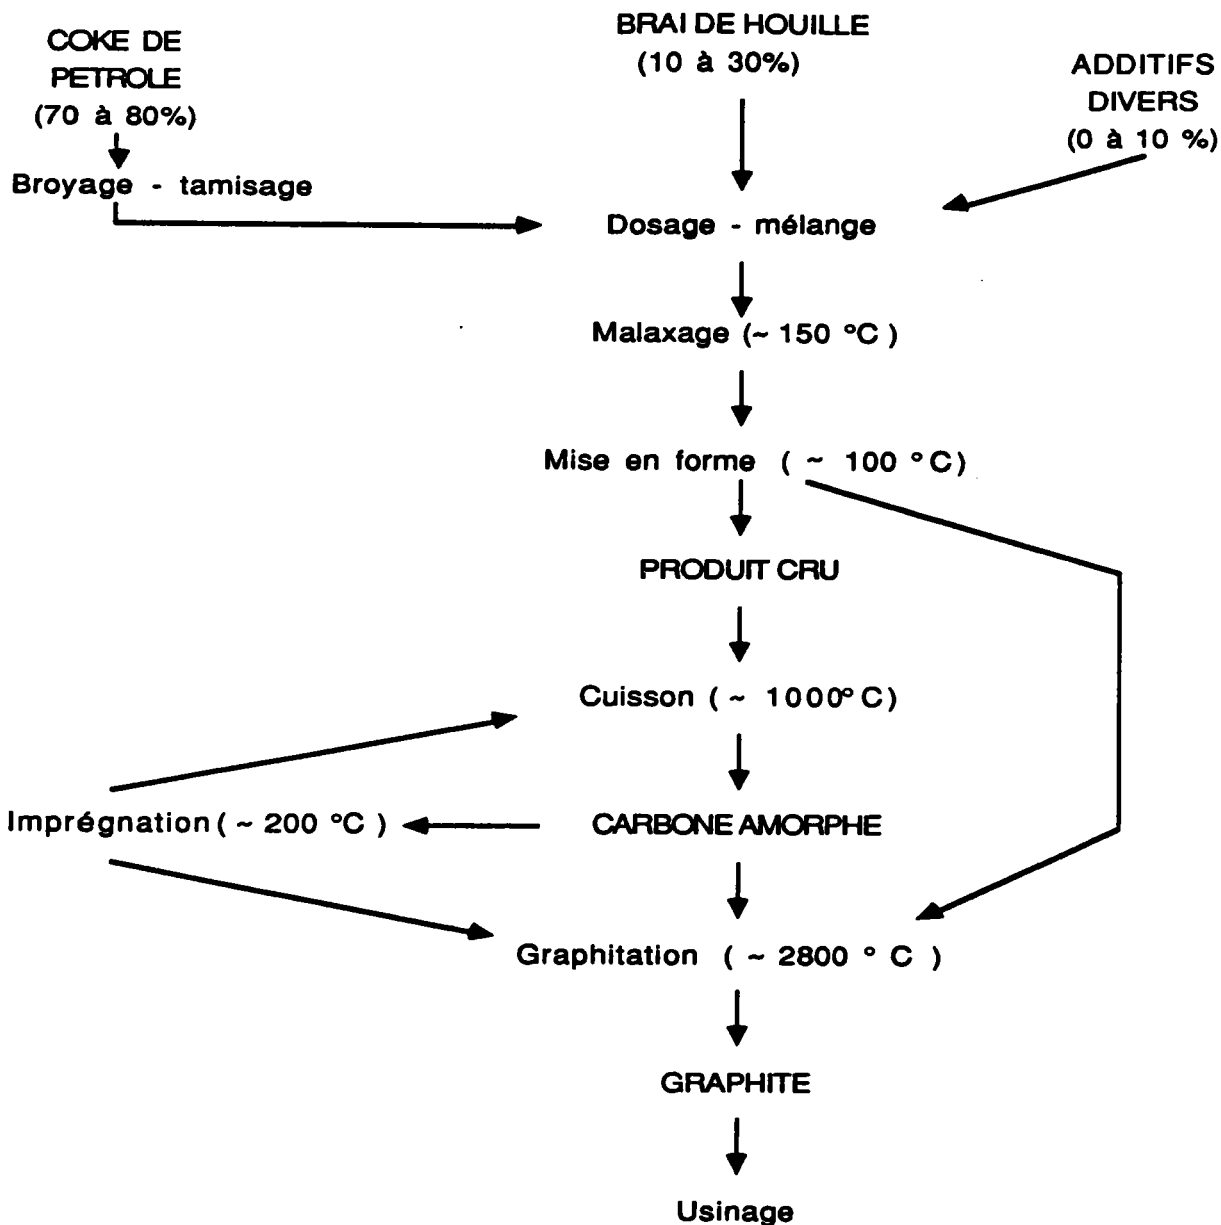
COKE DE PETROLE (70 à 80%)

BRAI DE HOUILLE (10 à 30%)

ADDITIFS DIVERS (0 à 10 %)

Broyage - tamisage

Dosage - mélange

Malaxage (~ 150 °C )

Mise en forme ( ~ 100 ° C)

PRODUIT CRU

Cuisson ( ~ 1000° C)

Imprégnation ( ~ 200 °C )

CARBONE AMORPHE

Graphitation ( ~ 2800 ° C )

GRAPHITE

Usinage